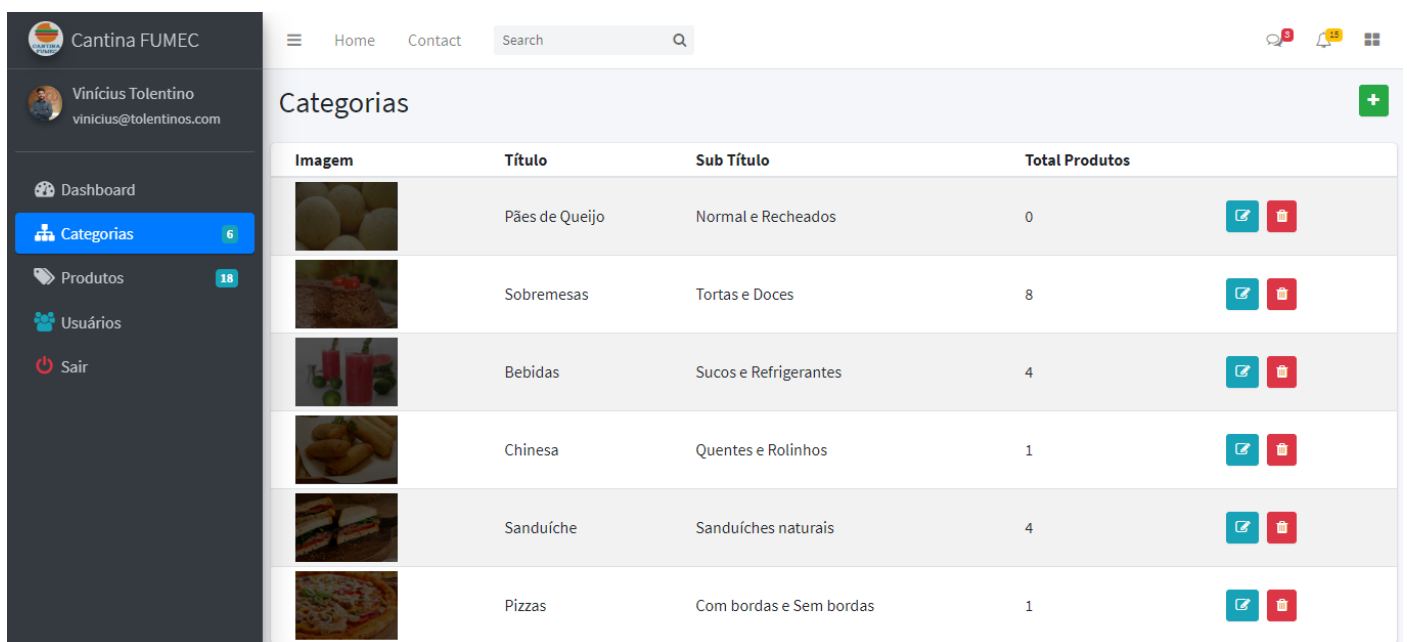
Cantina FUMEC

Vinícius Tolentino
vinicius@tolentinos.com

Dashboard
Categorias 6
Produtos 18
Usuários
Sair

Home Contact Search

3 15

Categorias

| Imagem | Título | Sub Título | Total Produtos |
|---|---|---|---|
| | Pães de Queijo | Normal e Recheados | 0 |
| | Sobremesas | Tortas e Doces | 8 |
| | Bebidas | Sucos e Refrigerantes | 4 |
| | Chinesa | Quentes e Rolinhos | 1 |
| | Sanduíche | Sanduíches naturais | 4 |
| | Pizzas | Com bordas e Sem bordas | 1 |